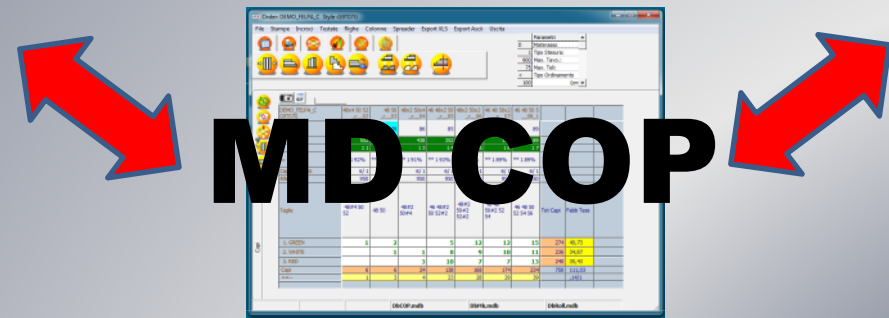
MD COP

File Stampa Incroci Testate Righe Colonne Spreader Export XLS Export Ascii Uscita

Parametro
Materasso
Tipo Stesura
Max. Tavolo
Max. Teli
Tipo Ordinamento

Taglie

1. GREEN 1 2 1 5 13 12 15 274 45,73
2. WHITE 1 1 8 9 10 11 236 34,67
3. RED 3 10 7 7 13 246 35,41
Capi

DbCOP.mdb
DbVb.mdb
DbVoll.mdb